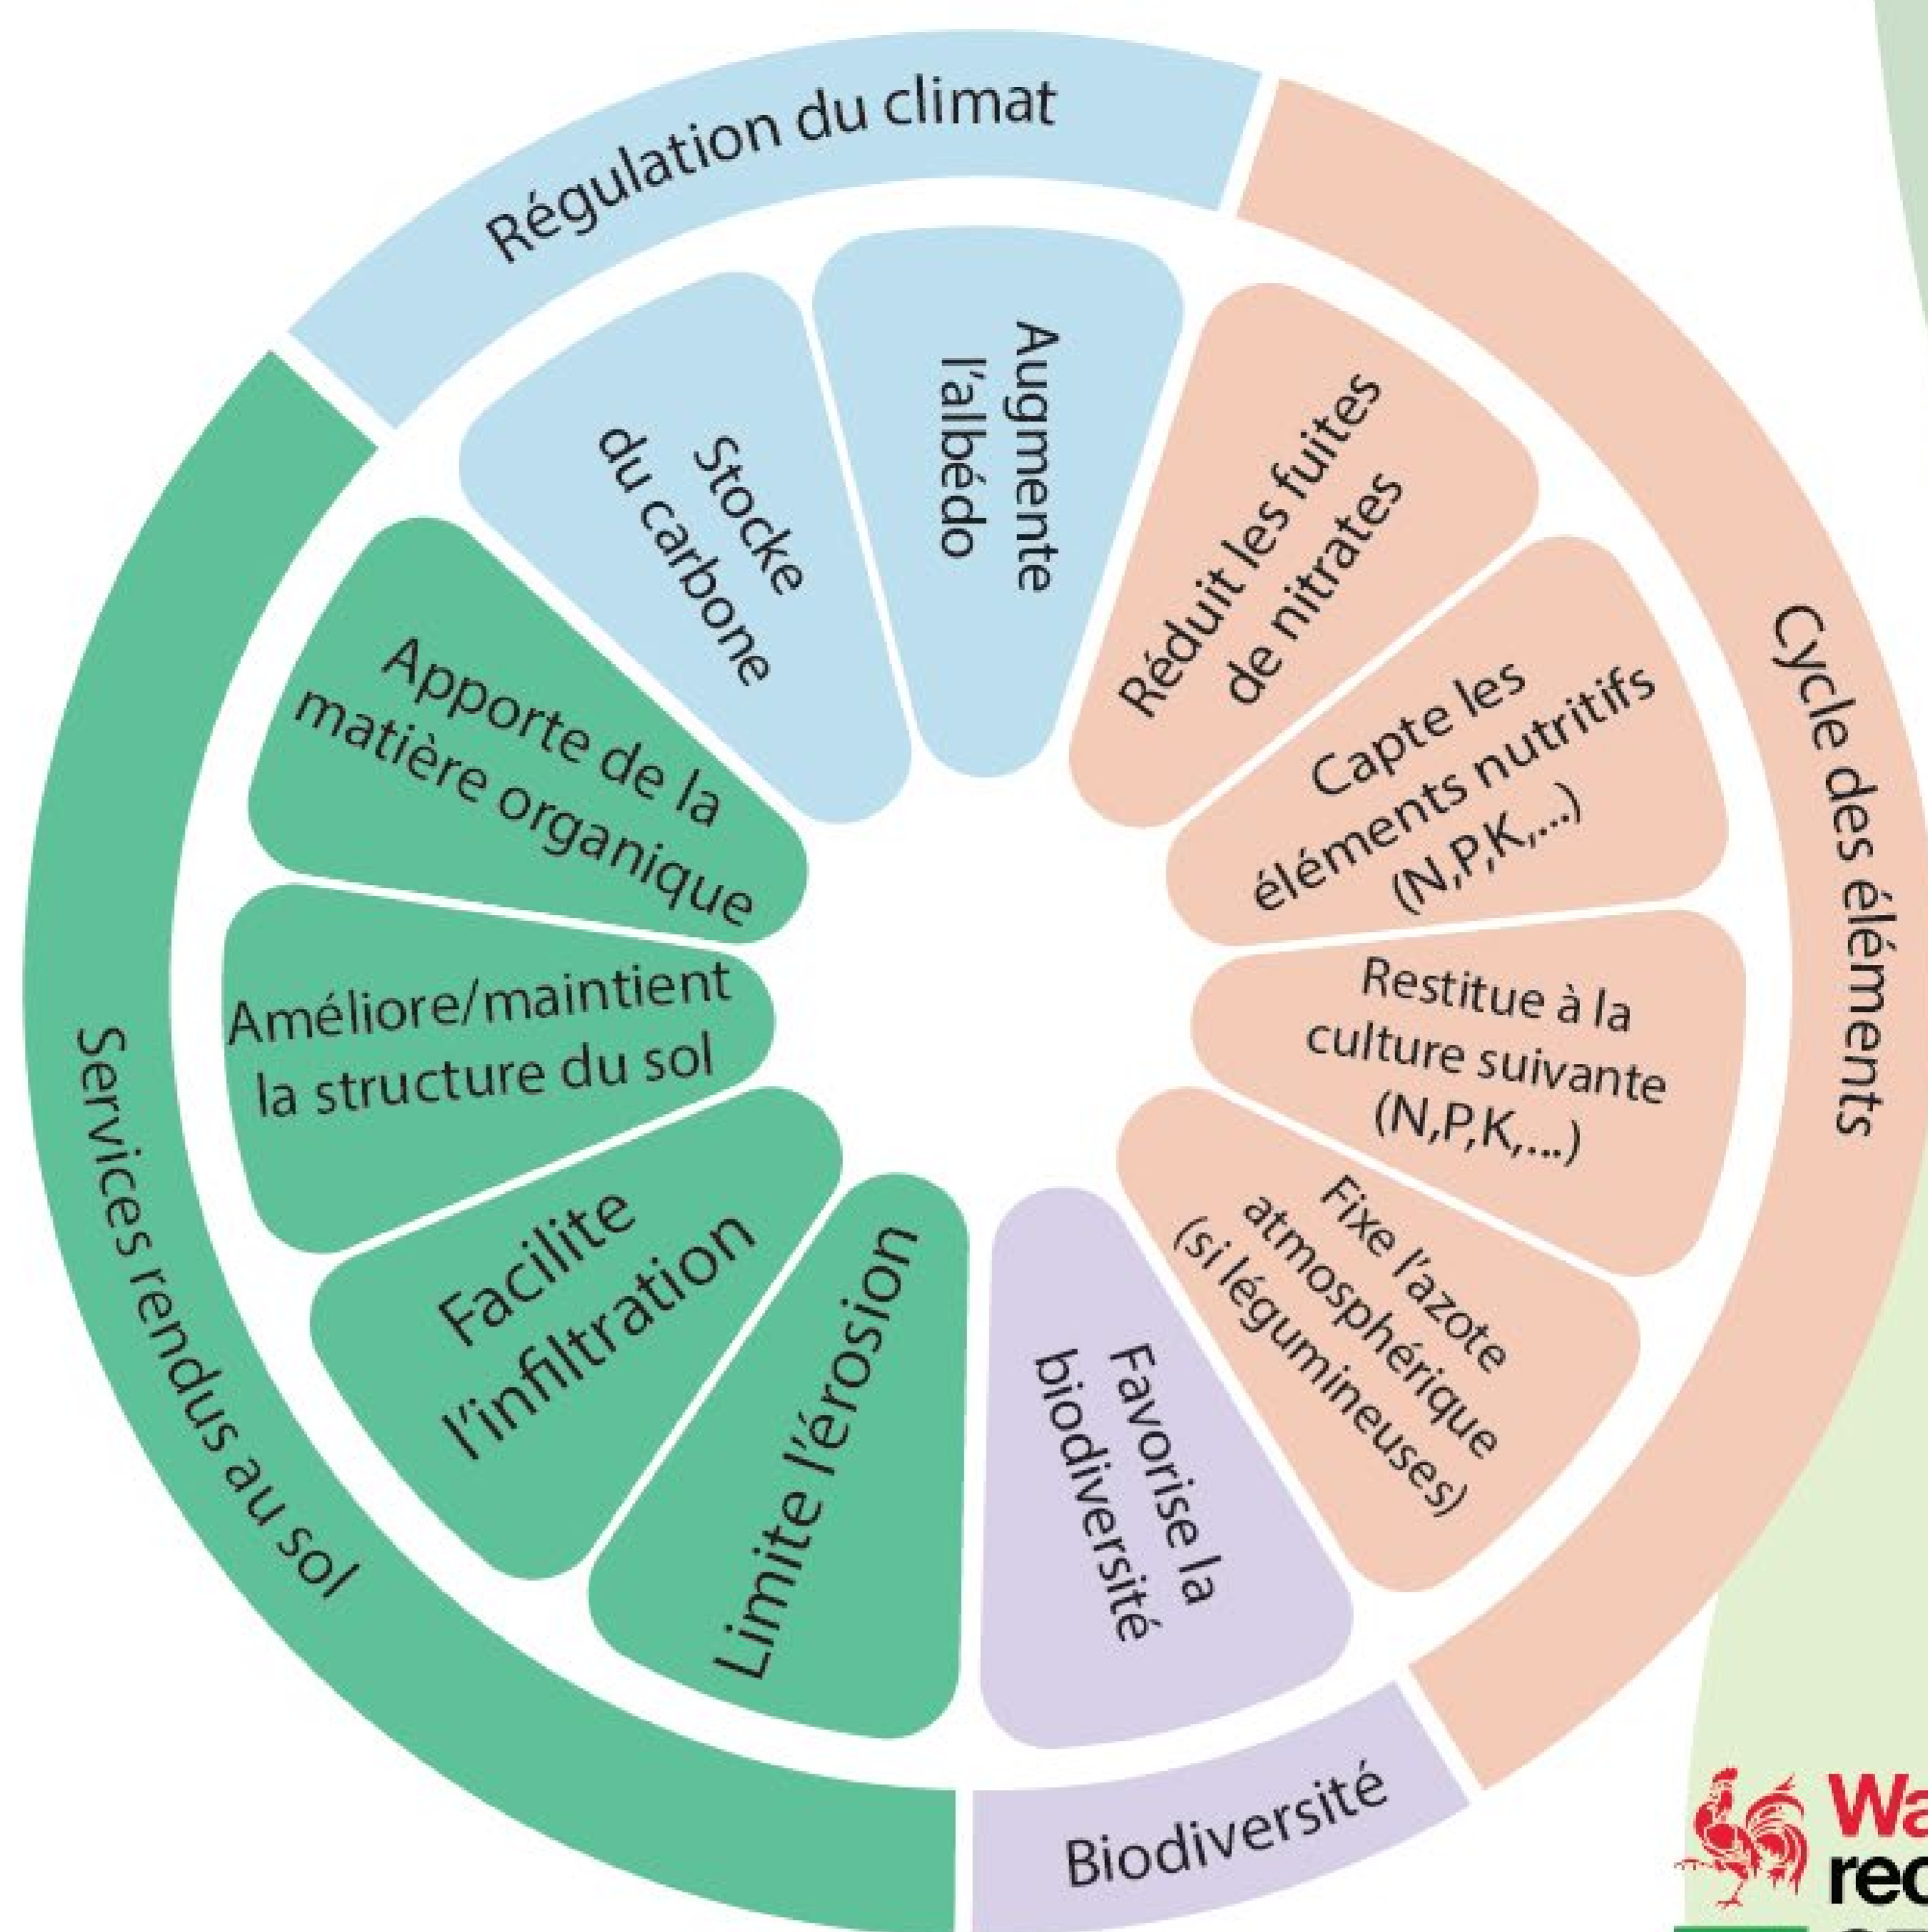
Régulation du climat

Stocke du carbone

Augmente l'albédo

Cycle des éléments

Réduit les fuites de nitrates

Capte les éléments nutritifs (N,P,K,...)

Restitue à la culture suivante (N,P,K,...)

Fixe l'azote atmosphérique (si légumineuses)

Biodiversité

Favorise la biodiversité

Services rendus au sol

Apporte de la matière organique

Améliore/maintient la structure du sol

Facilite l'infiltration

Limite l'érosion

Wa
rec